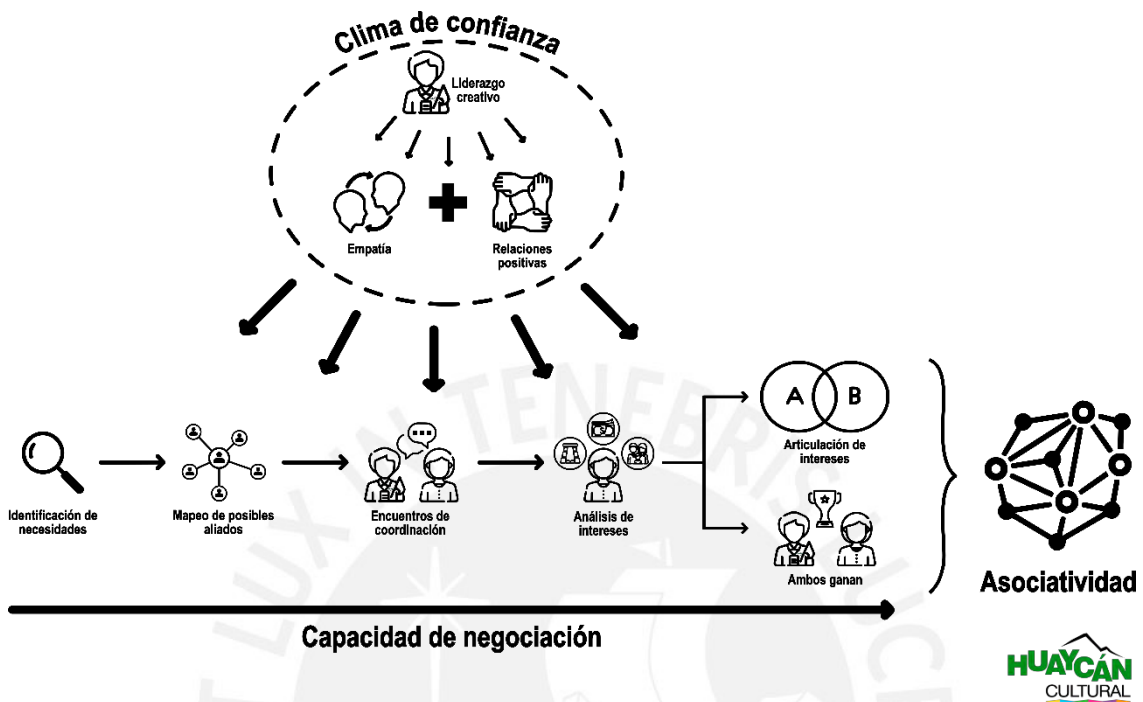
Clima de confianza

Liderazgo creativo

Empatía

Relaciones positivas

Identificación de necesidades

Mapeo de posibles aliados

Encuentros de coordinación

Análisis de intereses

A

B

Articulación de intereses

Ambos ganan

Asociatividad

Capacidad de negociación

HUAYCÁN CULTURAL